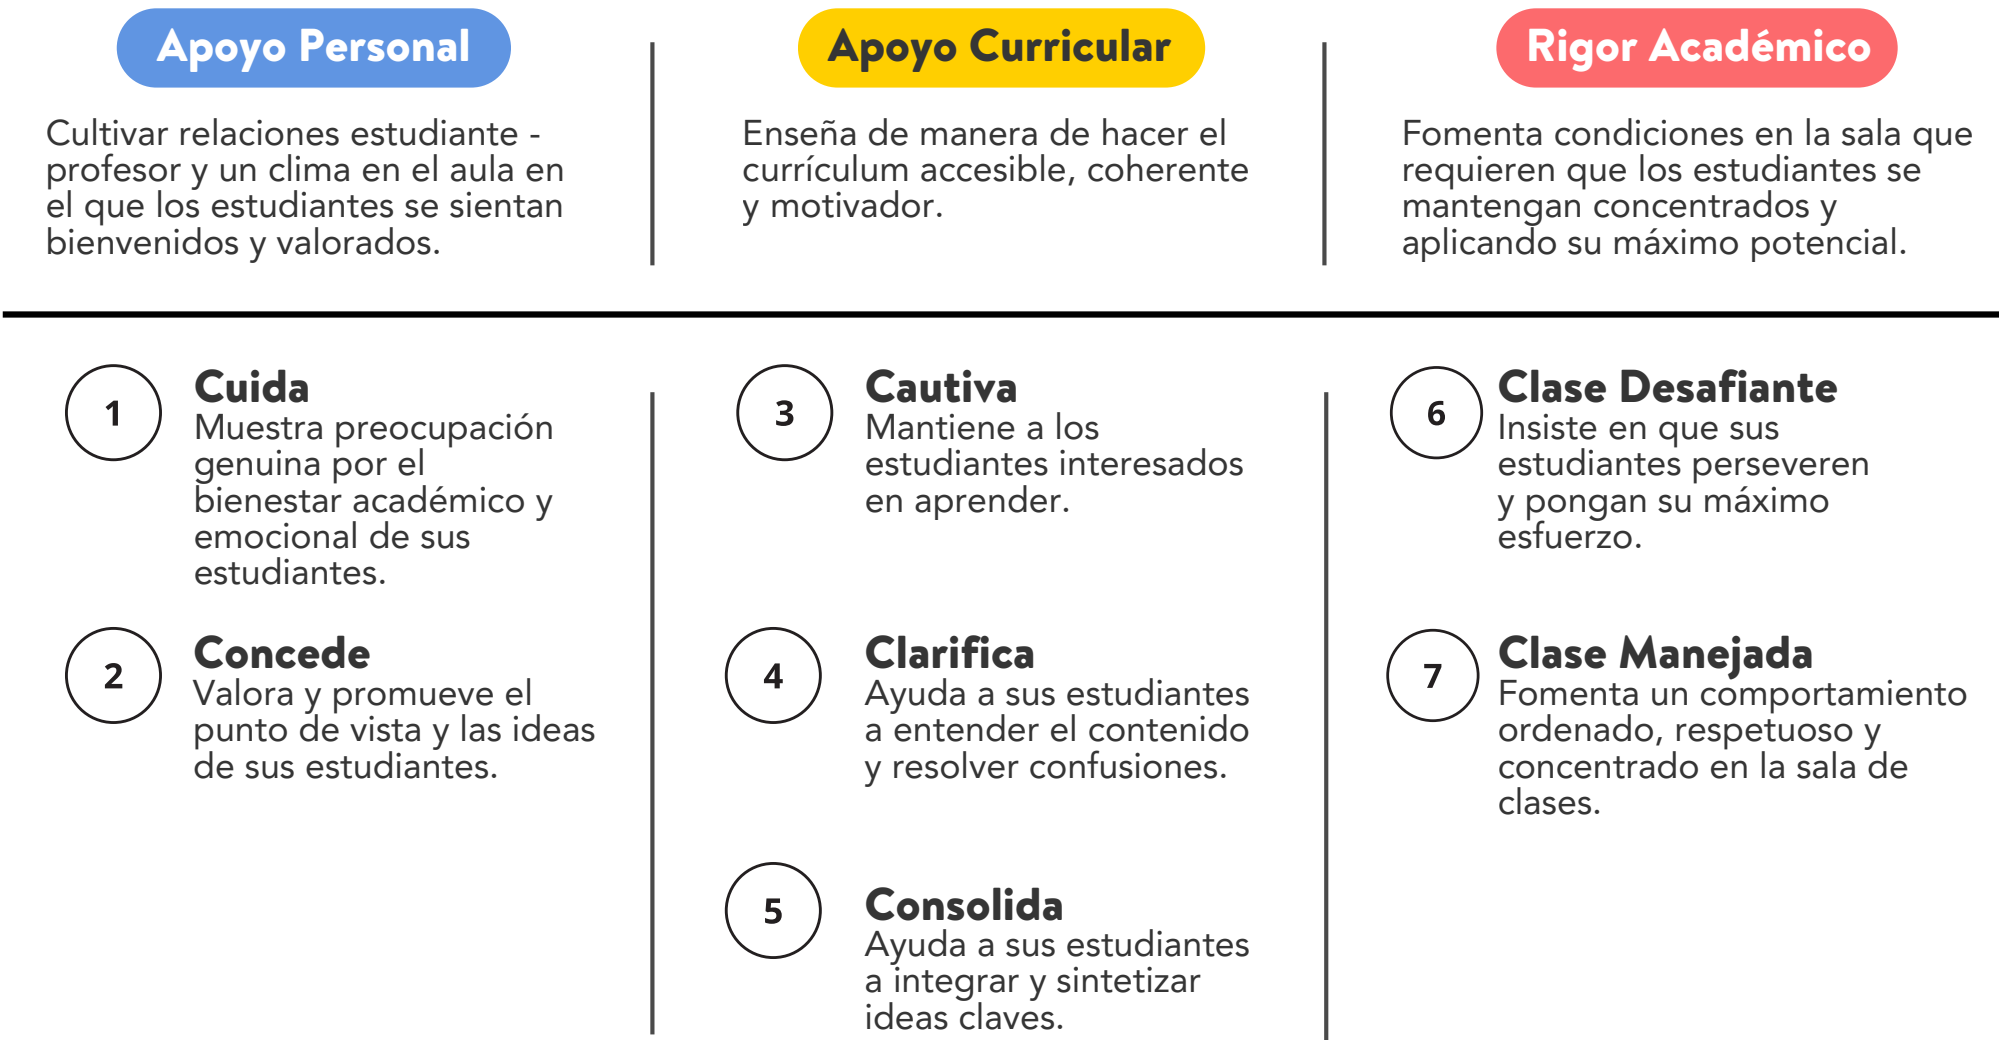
Apoyo Personal

Cultivar relaciones estudiante - profesor y un clima en el aula en el que los estudiantes se sientan bienvenidos y valorados.

Apoyo Curricular

Enseña de manera de hacer el currículum accesible, coherente y motivador.

Rigor Académico

Fomenta condiciones en la sala que requieren que los estudiantes se mantengan concentrados y aplicando su máximo potencial.

1 Cuida
Muestra preocupación genuina por el bienestar académico y emocional de sus estudiantes.

2 Concede
Valora y promueve el punto de vista y las ideas de sus estudiantes.

3 Cautiva
Mantiene a los estudiantes interesados en aprender.

4 Clarifica
Ayuda a sus estudiantes a entender el contenido y resolver confusiones.

5 Consolida
Ayuda a sus estudiantes a integrar y sintetizar ideas claves.

6 Clase Desafiante
Insiste en que sus estudiantes perseveren y pongan su máximo esfuerzo.

7 Clase Manejada
Fomenta un comportamiento ordenado, respetuoso y concentrado en la sala de clases.